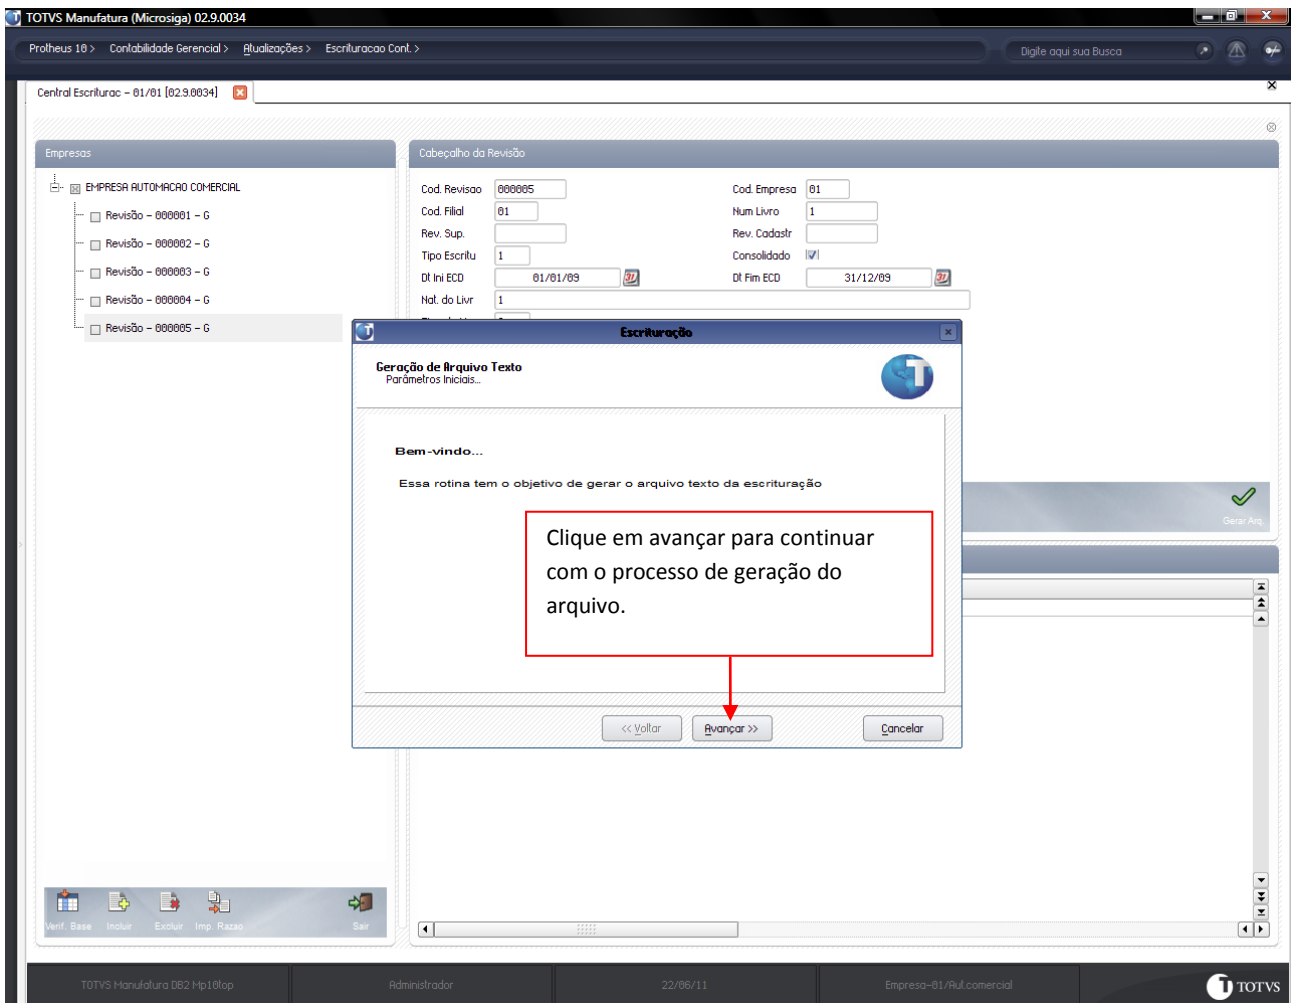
TOTVS Manufatura (Microsiga) 02.9.0034

Protheus 10 > Contabilidade Gerencial > Atualizações > Escrituracao Cont. >

Digite aqui sua Busca

Central Escriturac - 01/01 [02.9.0034]

Empresas

EMPRESA AUTOMACAO COMERCIAL

Revisão - 000001 - G

Revisão - 000002 - G

Revisão - 000003 - G

Revisão - 000004 - G

Revisão - 000005 - G

Cabeçalho da Revisão

Cod. Revisao 000005

Cod. Filial 01

Rev. Sup.

Tipo Escritu 1

Dt Ini ECD 01/01/09

Nat. do Livr 1

Cod. Empresa 01

Num Livro 1

Rev. Cadastr

Consolidado

Dt Fim ECD 31/12/09

Escrituração

Geração de Arquivo Texto

Parâmetros Iniciais...

Bem-vindo...

Essa rotina tem o objetivo de gerar o arquivo texto da escrituração

Clique em avançar para continuar com o processo de geração do arquivo.

<< Voltar

Avançar >>

Cancelar

Gerar Arq.

Verif. Base Incluir Excluir Imp. Razao Sair

TOTVS Manufatura DB2 Mp10top

Administrador

22/06/11

Empresa-01/Aut.comercial

TOTVS